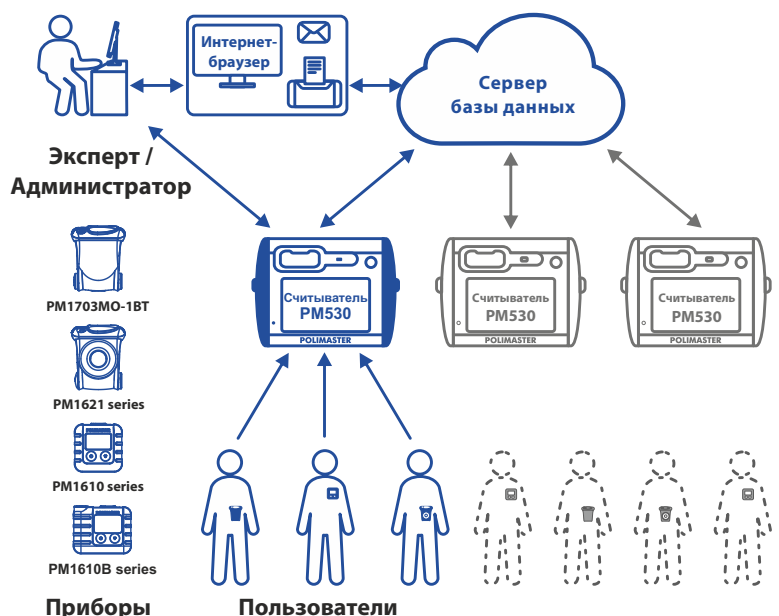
Интернет-браузер

Сервер базы данных

Эксперт / Администратор

PM1703MO-1BT

PM1621 series

PM1610 series

PM1610B series

Приборы

Считыватель PM530

POLIMASTER

Считыватель PM530

POLIMASTER

Считыватель PM530

POLIMASTER

Пользователи